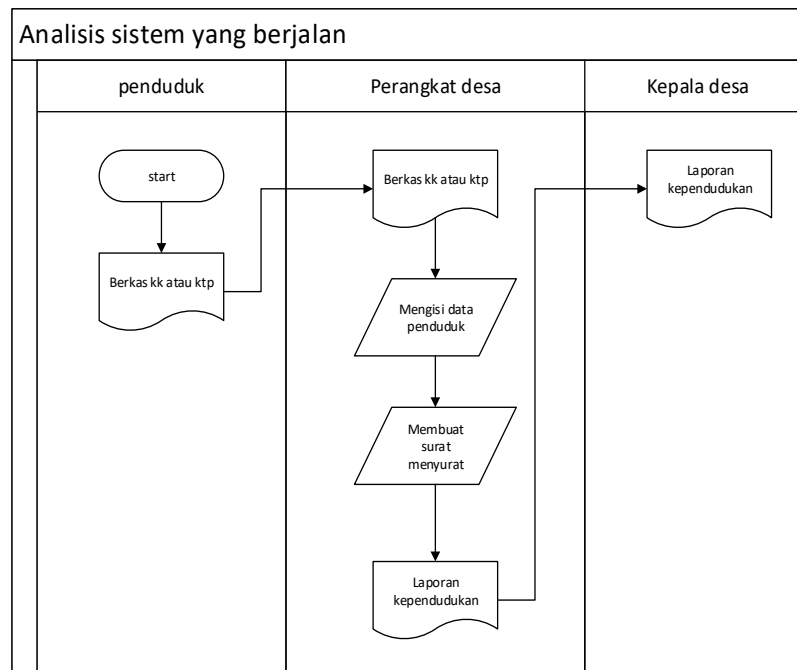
Analisis sistem yang berjalan

penduduk

Perangkat desa

Kepala desa

start

Berkas kk atau ktp

Berkas kk atau ktp

Mengisi data penduduk

Membuat surat menyurat

Laporan kependudukan

Laporan kependudukan